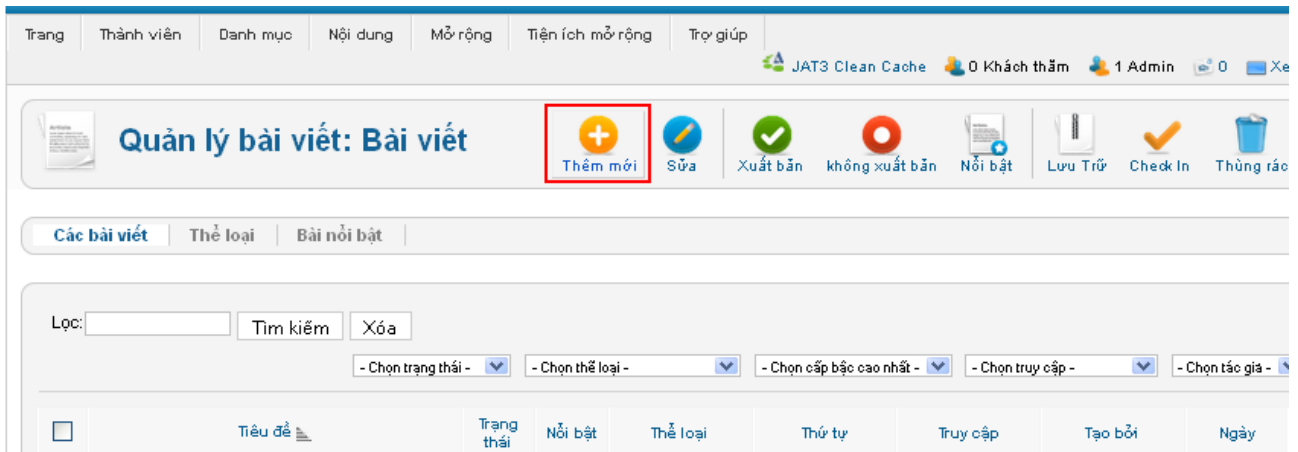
Trang | Thành viên | Danh mục | Nội dung | Mở rộng | Tiện ích mở rộng | Trợ giúp

JAT3 Clean Cache  0 Khách thăm  1 Admin  0  Xe

Quản lý bài viết: Bài viết

Thêm mới  Sửa  Xuất bản  không xuất bản  Nổi bật  Lưu Trữ  Check In  Thùng rác

Các bài viết | Thể loại | Bài nổi bật

Lọc: Tìm kiếm  Xóa

- Chọn trạng thái -  - Chọn thể loại -  - Chọn cấp bậc cao nhất -  - Chọn truy cập -  - Chọn tác giả -

| | Tiêu đề | Trạng thái | Nổi bật | Thể loại | Thứ tự | Truy cập | Tạo bởi | Ngày |
|---|---|---|---|---|---|---|---|---|